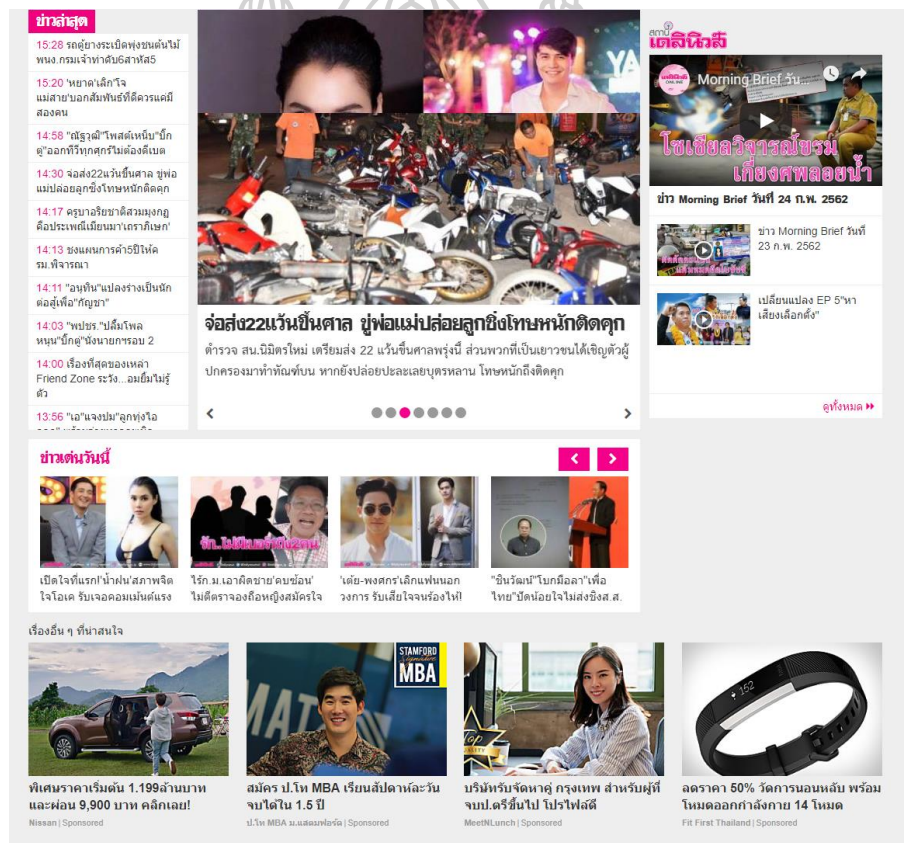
ข่าวล่าสุด

15:28 รถผู้ยางระเบิดพุ่งชนต้นไม้ พนง.กรมเจ้าท่าดับ6สาหัส5

15:20 'หยาด'เล็ก'ใจ แม่สาย'บอกสัมพันธ์ที่ดีควรแค่มีสองคน

14:58 "ณัฐวุฒิ"โพสต์เหน็บ"บิ๊กตู่"ออกทีวีทุกศุกร์ไม่ต้องดีเบต

14:30 จ่อส่ง22แว้นขึ้นศาล ขู่พ่อแม่ปล่อยลูกซิ่งโทษหนักติดคุก

14:17 ครูบาอริยชาติสวมมงกุฎคือประเพณีเมียนมา'เถราภิเษก'

14:13 ชงแผนการค้า5ปีให้ครม.พิจารณา

14:11 "อนุทิน"แปลงร่างเป็นนักต่อสู้เพื่อ"กัญชา"

14:03 "พปชร."ปลื้มโพลหนุน"บิ๊กตู่"นั่งนายกรอบ 2

14:00 เรื่องที่สุดของเหล่า Friend Zone ระวัง...อมยิ้มไม่รู้ตัว

13:56 "เอ"แจงปม"ลูกทุ่งไอ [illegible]

YA

จ่อส่ง22แว้นขึ้นศาล ขู่พ่อแม่ปล่อยลูกซิ่งโทษหนักติดคุก

ตำรวจ สน.นิมิตรใหม่ เตรียมส่ง 22 แว้นขึ้นศาลพรุ่งนี้ ส่วนพวกที่เป็นเยาวชนได้เชิญตัวผู้ปกครองมาทำทัณฑ์บน หากยังปล่อยปละเลยบุตรหลาน โทษหนักถึงติดคุก

สถานี เดลินิวส์

Morning Brief วัน...

โซเชียลวิจารณ์ขรม เกี่ยงศพลอยน้ำ

ข่าว Morning Brief วันที่ 24 ก.พ. 2562

ข่าว Morning Brief วันที่ 23 ก.พ. 2562

เปลี่ยนแปลง EP 5"หาเสียงเลือกตั้ง"

ดูทั้งหมด

ข่าวเด่นวันนี้

เปิดใจทีแรกที่'น้ำฝน'สภาพจิตใจโอเค รับเจอคอมเมนต์แรง

ไร้ท.ม.เอาผิดชาย'คบซ้อน' ไม่ดีตราจองถือหญิงสมัครใจ

'เต้ย-พงศกร'เลิกแฟนนอกวงการ รับเสียใจจนร้องไห้!

"ชินวัฒน์"โบกมือลา"เพื่อไทย"ปัดน้อยใจไม่ส่งชิงส.ส.

เรื่องอื่น ๆ ที่น่าสนใจ

พิเศษราคาเริ่มต้น 1.199ล้านบาท และผ่อน 9,900 บาท คลิกเลย!
Nissan | Sponsored

STANFORD MBA

สมัคร ป.โท MBA เรียนสัปดาห์ละวัน จบได้ใน 1.5 ปี
ป.โท MBA ม.แสตนฟอร์ด | Sponsored

บริษัทรับจัดหาคู่ กรุงเทพ สำหรับผู้ที่จบป.ตรีขึ้นไป โปรไฟล์ดี
MeetNLunch | Sponsored

ลดราคา 50% วัดการนอนหลับ พร้อมโหมดออกกำลังกาย 14 โหมด
Fit First Thailand | Sponsored